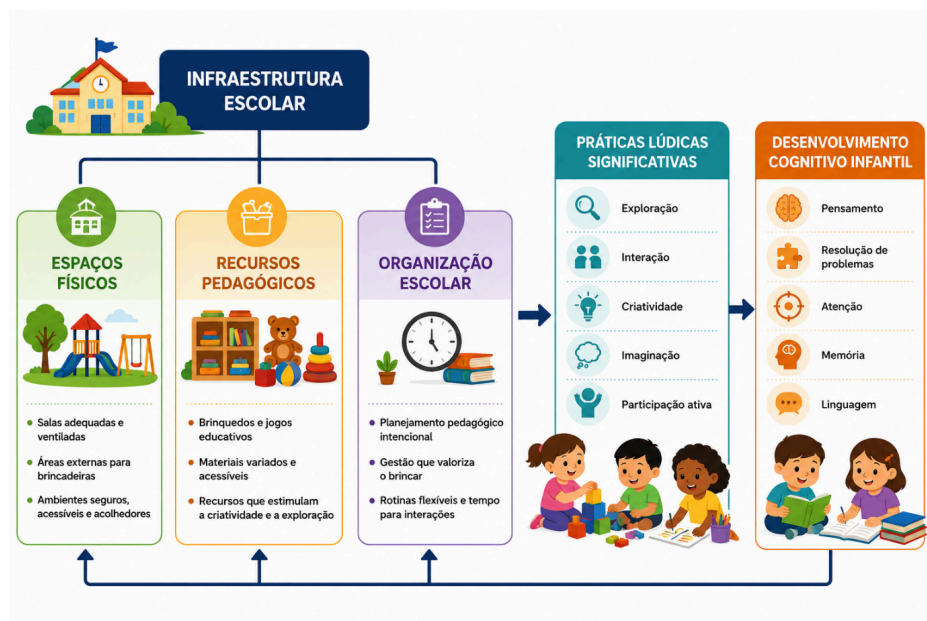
INFRAESTRUTURA ESCOLAR

ESPAÇOS FÍSICOS

Salas adequadas e ventiladas

Áreas externas para brincadeiras

Ambientes seguros, acessíveis e acolhedores

RECURSOS PEDAGÓGICOS

Brinquedos e jogos educativos

Materiais variados e acessíveis

Recursos que estimulam a criatividade e a exploração

ORGANIZAÇÃO ESCOLAR

Planejamento pedagógico intencional

Gestão que valoriza o brincar

Rotinas flexíveis e tempo para interações

PRÁTICAS LÚDICAS SIGNIFICATIVAS

Exploração

Interação

Criatividade

Imaginação

Participação ativa

DESENVOLVIMENTO COGNITIVO INFANTIL

Pensamento

Resolução de problemas

Atenção

Memória

Linguagem